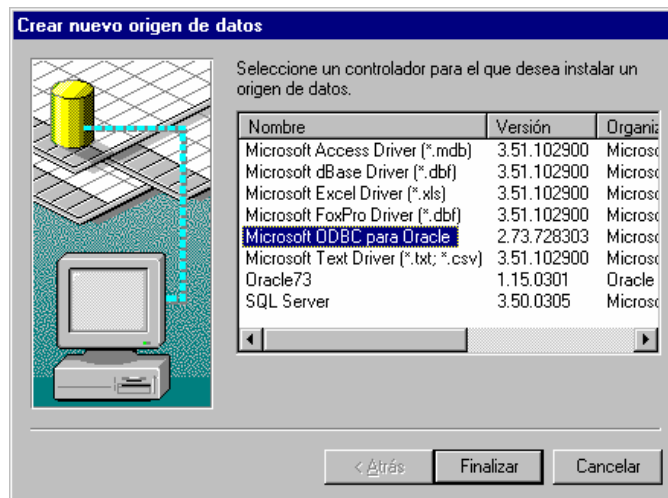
Crear nuevo origen de datos

Seleccione un controlador para el que desea instalar un origen de datos.

| Nombre | Versión | Organiz |
|---|---|---|
| Microsoft Access Driver (*.mdb) | 3.51.102900 | Micros |
| Microsoft dBase Driver (*.dbf) | 3.51.102900 | Micros |
| Microsoft Excel Driver (*.xls) | 3.51.102900 | Micros |
| Microsoft FoxPro Driver (*.dbf) | 3.51.102900 | Micros |
| Microsoft ODBC para Oracle | 2.73.728303 | Micros |
| Microsoft Text Driver (*.txt; *.csv) | 3.51.102900 | Micros |
| Oracle73 | 1.15.0301 | Oracle |
| SQL Server | 3.50.0305 | Micros |

< Atrás | Finalizar | Cancelar